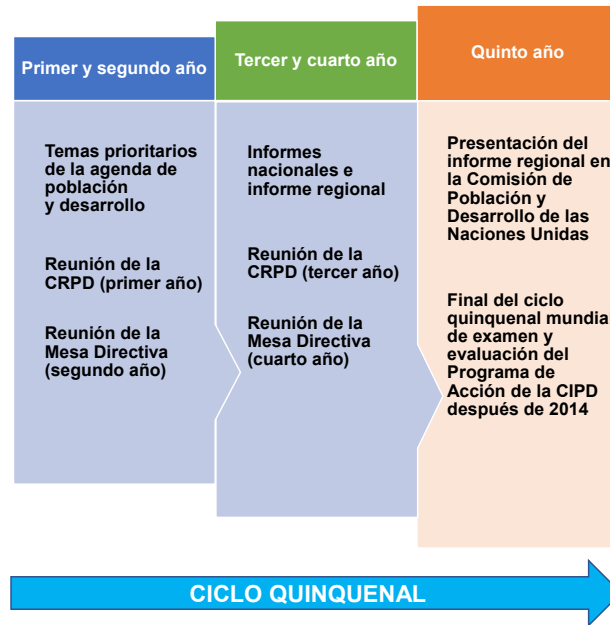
Primer y segundo año

Temas prioritarios de la agenda de población y desarrollo

Reunión de la CRPD (primer año)

Reunión de la Mesa Directiva (segundo año)

Tercer y cuarto año

Informes nacionales e informe regional

Reunión de la CRPD (tercer año)

Reunión de la Mesa Directiva (cuarto año)

Quinto año

Presentación del informe regional en la Comisión de Población y Desarrollo de las Naciones Unidas

Final del ciclo quinquenal mundia de examen y evaluación del Programa de Acción de la CIPD después de 2014

CICLO QUINQUENAL